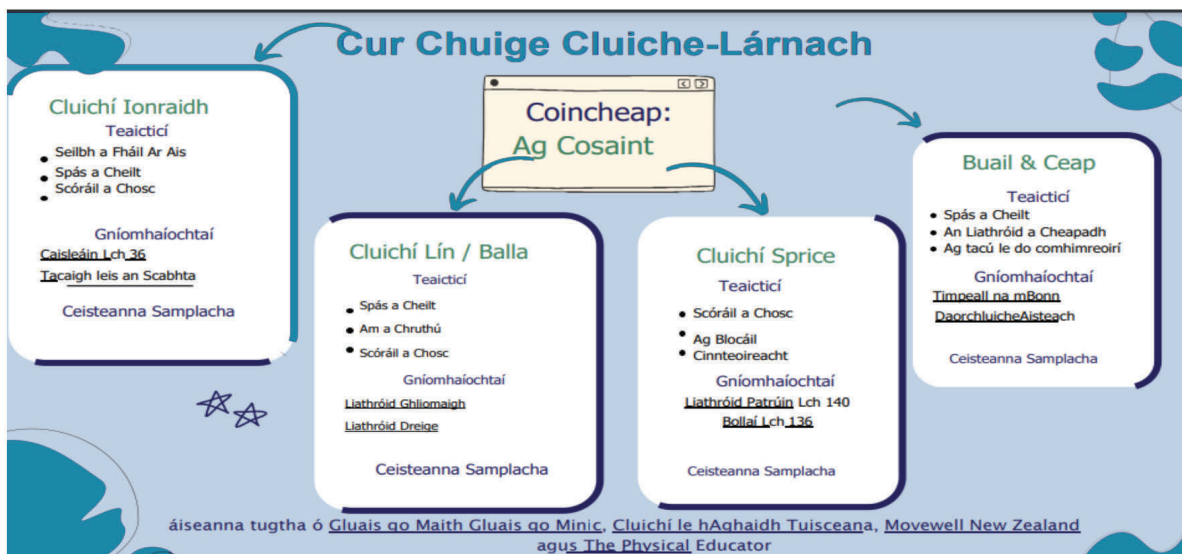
Cur Chuige Cluiche-Lárnach

Coincheap:
Ag Cosaint

Cluichí Ionraidh
Teaictící
- Seilbh a Fháil Ar Ais
- Spás a Cheilt
- Scóráil a Chosc

Gníomhaíochtaí
Caisleáin Lch 36
Tacaigh leis an Scabhta

Ceisteanna Samplacha

Cluichí Lín / Balla
Teaictící
- Spás a Cheilt
- Am a Chruthú
- Scóráil a Chosc

Gníomhaíochtaí
Liathróid Ghliomaigh
Liathróid Dreige

Ceisteanna Samplacha

Cluichí Sprice
Teaictící
- Scóráil a Chosc
- Ag Blocáil
- Cinnteoireacht

Gníomhaíochtaí
Liathróid Patrúin Lch 140
Bollaí Lch 136

Ceisteanna Samplacha

Buail & Ceap
Teaictící
- Spás a Cheilt
- An Liathróid a Cheapadh
- Ag tacú le do comhimreoirí

Gníomhaíochtaí
Timpeall na mBonn
DaorchluicheAisteach

Ceisteanna Samplacha

áiseanna tugtha ó Gluais go Maith Gluais go Minic, Cluichí le hAghaidh Tuisceana, Movewell New Zealand agus The Physical Educator